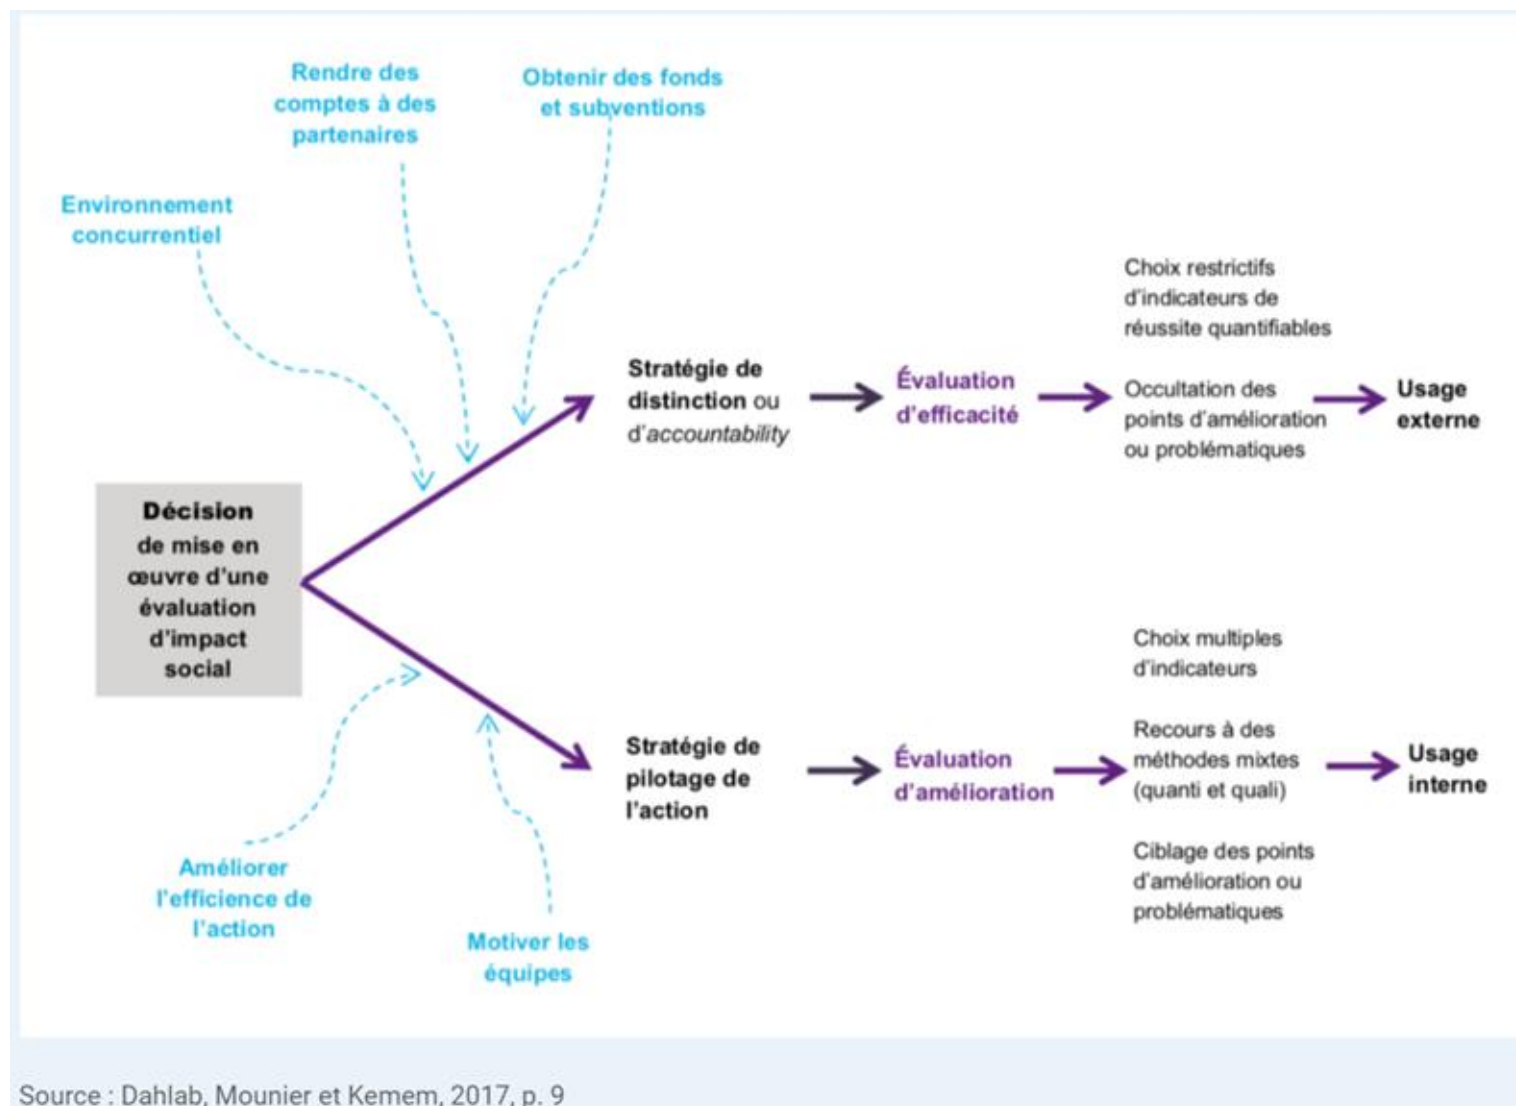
Rendre des comptes à des partenaires

Obtenir des fonds et subventions

Environnement concurrentiel

Décision de mise en œuvre d'une évaluation d'impact social

Stratégie de distinction ou d'accountability

Évaluation d'efficacité

Choix restrictifs d'indicateurs de réussite quantifiables

Occultation des points d'amélioration ou problématiques

Usage externe

Stratégie de pilotage de l'action

Évaluation d'amélioration

Choix multiples d'indicateurs

Recours à des méthodes mixtes (quanti et quali)

Ciblage des points d'amélioration ou problématiques

Usage interne

Améliorer l'efficience de l'action

Motiver les équipes

Source : Dahlab, Mounier et Kemem, 2017, p. 9